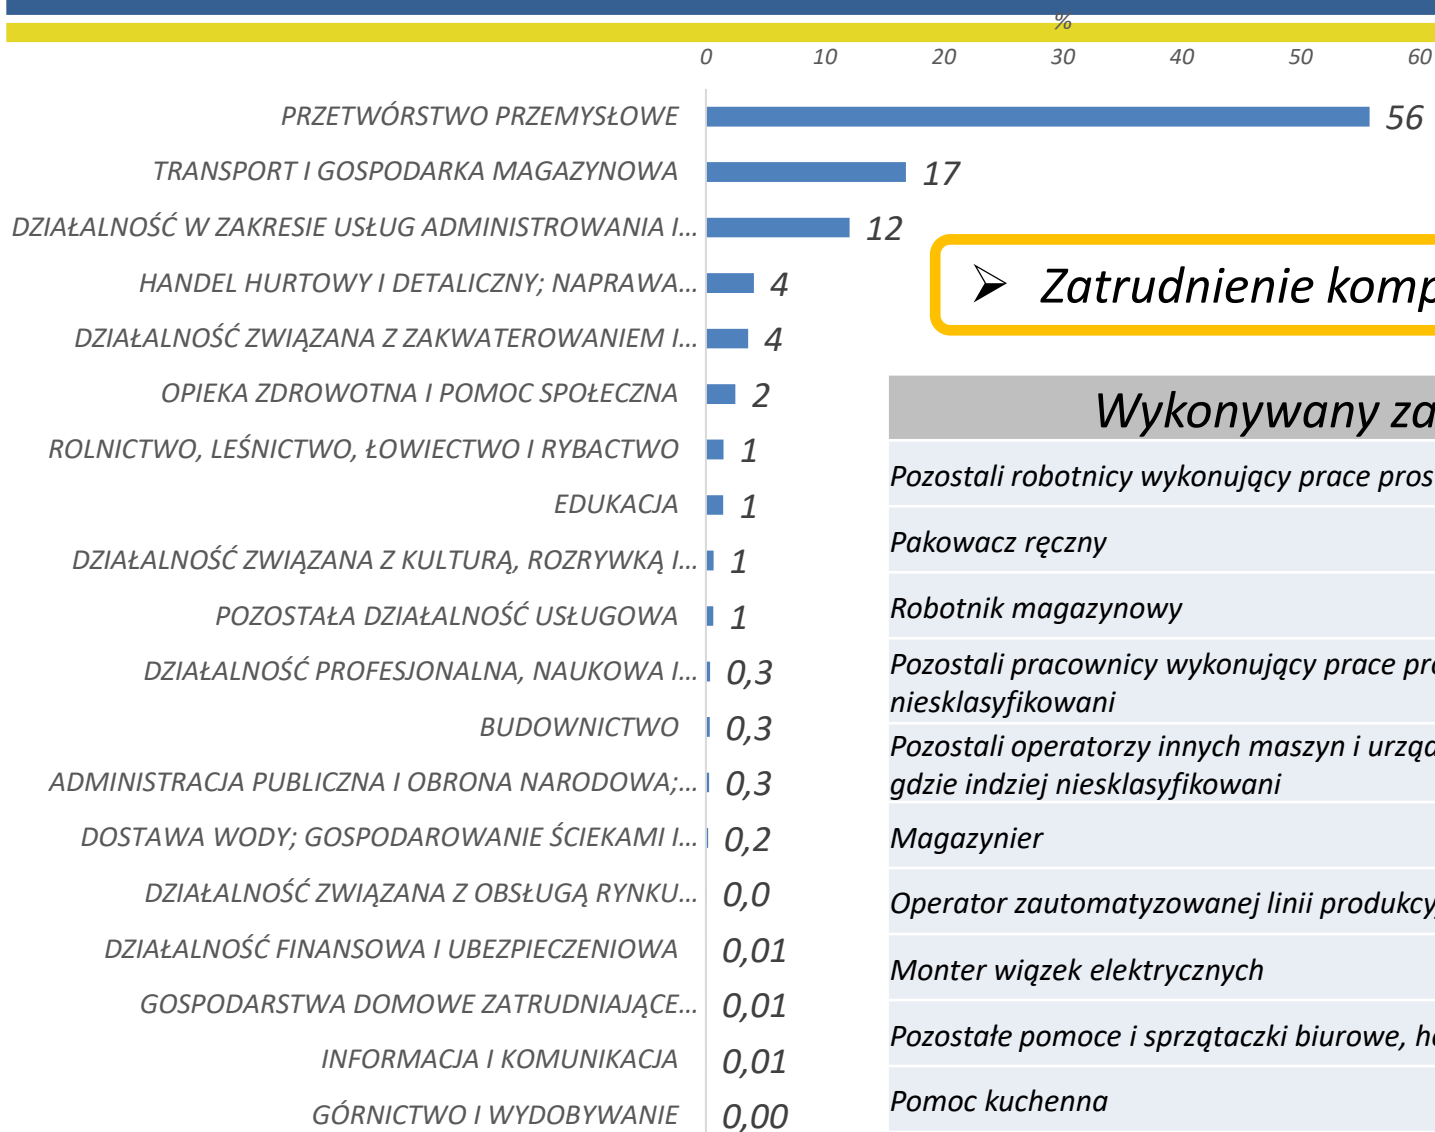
%

0 10 20 30 40 50 60

PRZETWÓRSTWO PRZEMYSŁOWE 56
TRANSPORT I GOSPODARKA MAGAZYNOWA 17
DZIAŁALNOŚĆ W ZAKRESIE USŁUG ADMINISTROWANIA I... 12
HANDEL HURTOWY I DETALICZNY; NAPRAWA... 4
DZIAŁALNOŚĆ ZWIĄZANA Z ZAKWATEROWANIEM I... 4
OPIEKA ZDROWOTNA I POMOC SPOŁECZNA 2
ROLNICTWO, LEŚNICTWO, ŁOWIECTWO I RYBACTWO 1
EDUKACJA 1
DZIAŁALNOŚĆ ZWIĄZANA Z KULTURĄ, ROZRYWKĄ I... 1
POZOSTAŁA DZIAŁALNOŚĆ USŁUGOWA 1
DZIAŁALNOŚĆ PROFESJONALNA, NAUKOWA I... 0,3
BUDOWNICTWO 0,3
ADMINISTRACJA PUBLICZNA I OBRONA NARODOWA;... 0,3
DOSTAWA WODY; GOSPODAROWANIE ŚCIEKAMI I... 0,2
DZIAŁALNOŚĆ ZWIĄZANA Z OBSŁUGĄ RYNKU... 0,0
DZIAŁALNOŚĆ FINANSOWA I UBEZPIECZENIOWA 0,01
GOSPODARSTWA DOMOWE ZATRUDNIAJĄCE... 0,01
INFORMACJA I KOMUNIKACJA 0,01
GÓRNICTWO I WYDOBYWANIE 0,00

➢ Zatrudnienie komp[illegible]

| Wykonywany za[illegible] |
|---|
| Pozostali robotnicy wykonujący prace pros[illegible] |
| Pakowacz ręczny |
| Robotnik magazynowy |
| Pozostali pracownicy wykonujący prace pr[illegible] niesklasyfikowani |
| Pozostali operatorzy innych maszyn i urzą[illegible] gdzie indziej niesklasyfikowani |
| Magazynier |
| Operator zautomatyzowanej linii produkcy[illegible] |
| Monter wiązek elektrycznych |
| Pozostałe pomoce i sprzątaczki biurowe, h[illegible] |
| Pomoc kuchenna |